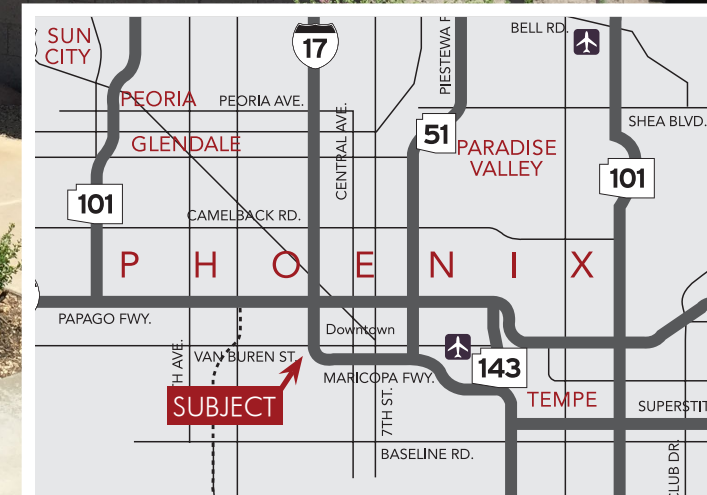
SUN CITY
BELL RD.
17
PIESTEWA F
PEORIA
PEORIA AVE.
CENTRAL AVE.
51
SHEA BLVD.
GLENDALE
PARADISE VALLEY
101
101
CAMELBACK RD.
P H O E N I X
PAPAGO FWY.
Downtown
TH AVE.
VAN BUREN ST.
143
MARICOPA FWY.
SUBJECT
TEMPE
SUPERSTIT
7TH ST.
CLUB DR
BASELINE RD.